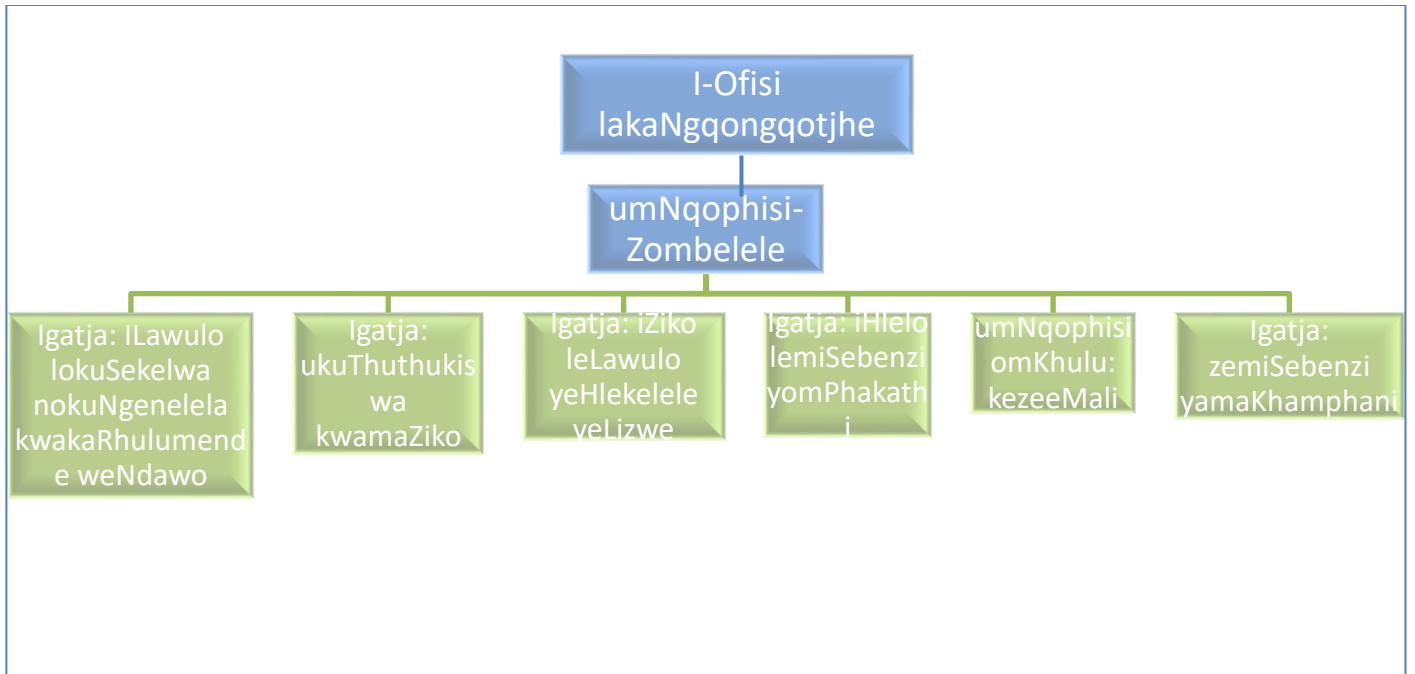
I-Ofisi lakaNgqongqotjhe

umNqophisi-Zombelele

Igatja: ILawulo lokuSekelwa nokuNgenelela kwakaRhulumende weNdawo

Igatja: ukuThuthukiswa kwamaZiko

Igatja: iZiko leLawulo yeHlekelele yeLizwe

Igatja: iHlelo lemiSebenzi yomPhakathi

umNqophisi omKhulu: kezeeMali

Igatja: zemiSebenzi yamaKhamphani